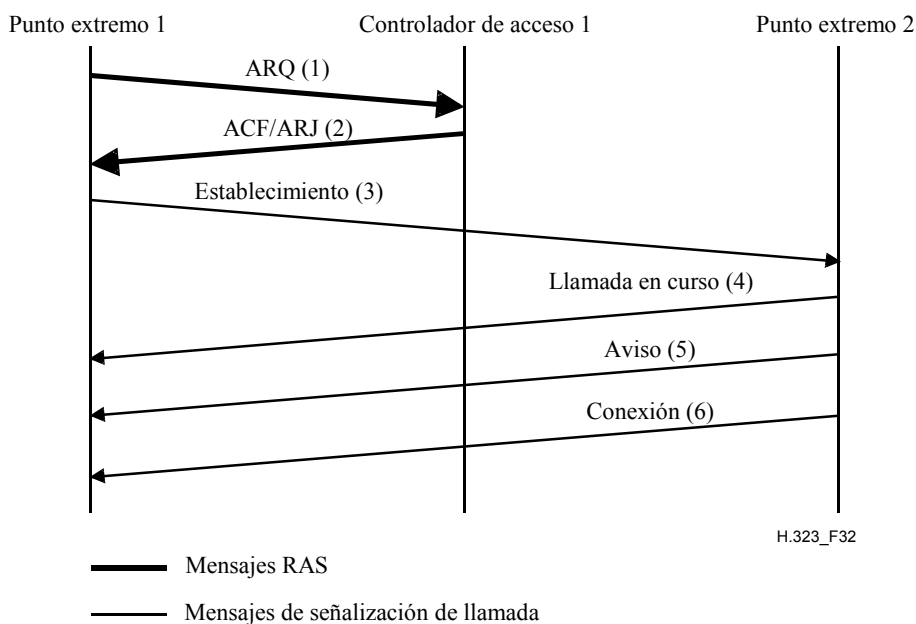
Punto extremo 1

Controlador de acceso 1

Punto extremo 2

ARQ (1)

ACF/ARJ (2)

Establecimiento (3)

Llamada en curso (4)

Aviso (5)

Conexión (6)

H.323_F32

Mensajes RAS

Mensajes de señalización de llamada